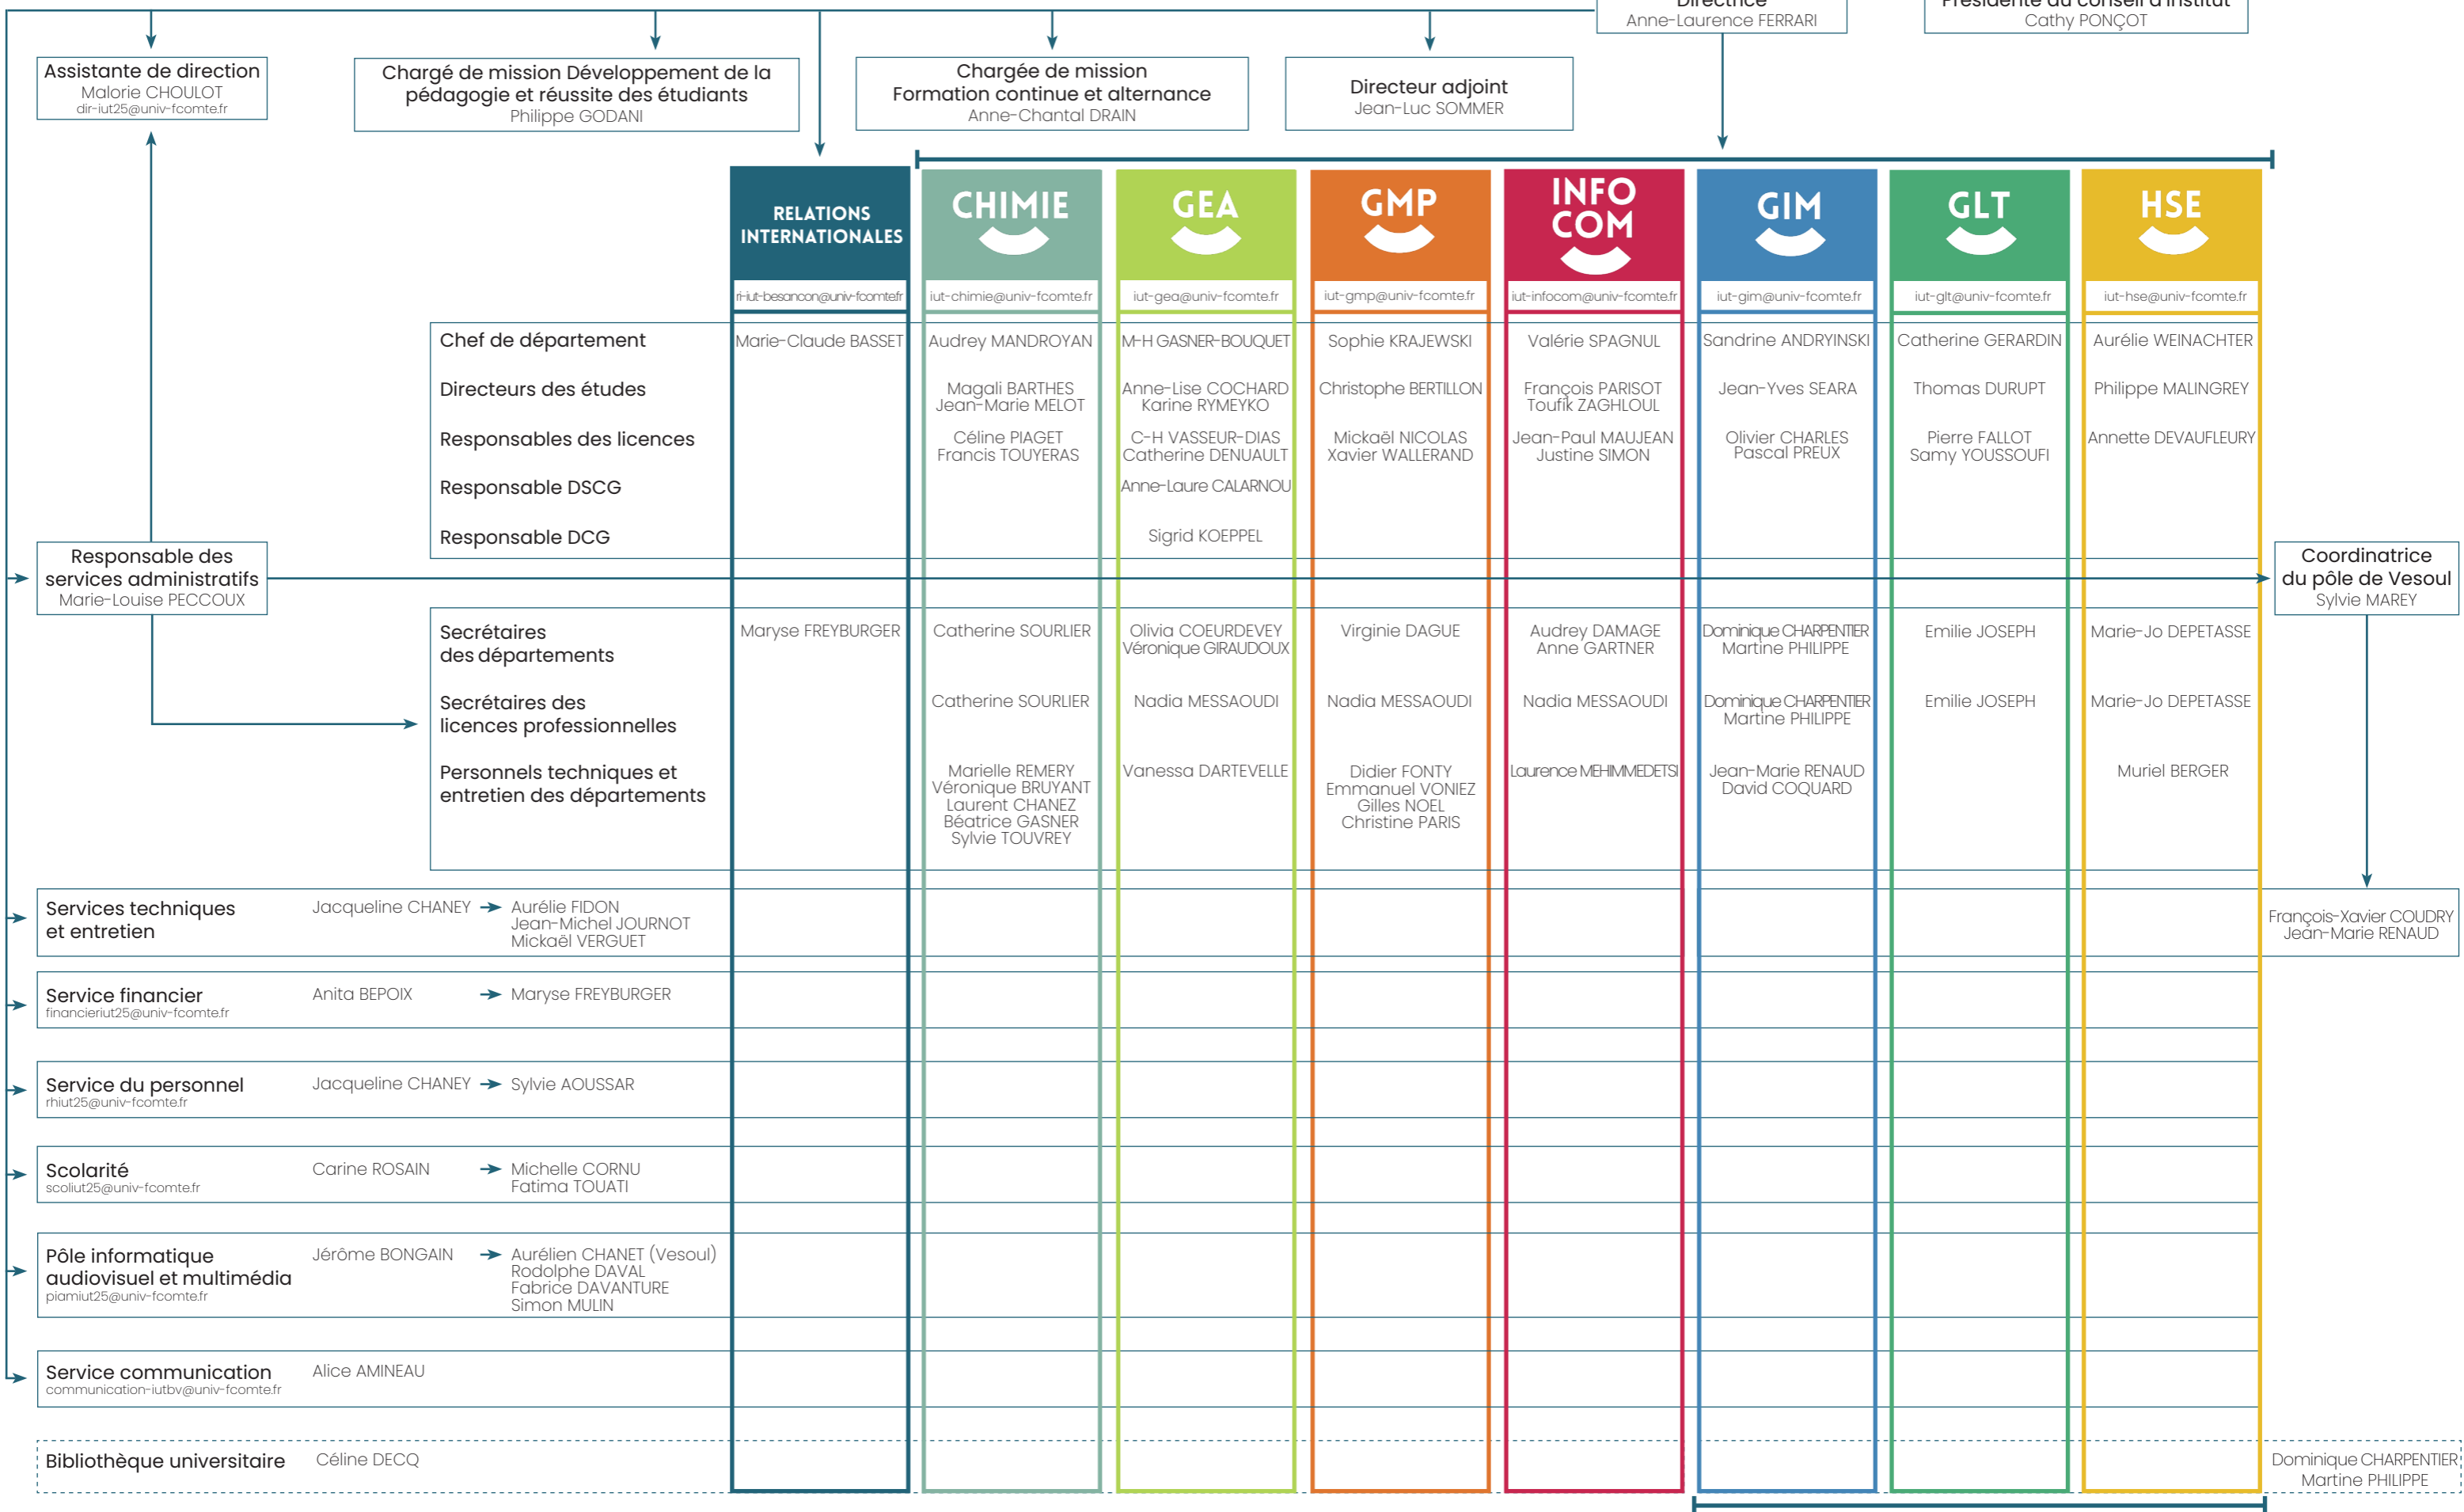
Directrice
Anne-Laurence FERRARI

Présidente du conseil d'institut
Cathy PONÇOT

Assistante de direction
Malorie CHOULOT
dir-iut25@univ-fcomte.fr

Chargé de mission Développement de la pédagogie et réussite des étudiants
Philippe GODANI

Chargée de mission Formation continue et alternance
Anne-Chantal DRAIN

Directeur adjoint
Jean-Luc SOMMER

| | RELATIONS INTERNATIONALES | CHIMIE | GEA | GMP | INFO COM | GIM | GLT | HSE |
|---|---|---|---|---|---|---|---|---|
| | ri-iut-besancon@univ-fcomte.fr | iut-chimie@univ-fcomte.fr | iut-gea@univ-fcomte.fr | iut-gmp@univ-fcomte.fr | iut-infocom@univ-fcomte.fr | iut-gim@univ-fcomte.fr | iut-glt@univ-fcomte.fr | iut-hse@univ-fcomte.fr |
| Chef de département | Marie-Claude BASSET | Audrey MANDROYAN | M-H GASNER-BOUQUET | Sophie KRAJEWSKI | Valérie SPAGNUL | Sandrine ANDRYINSKI | Catherine GERARDIN | Aurélie WEINACHTER |
| Directeurs des études | | Magali BARTHES Jean-Marie MELOT | Anne-Lise COCHARD Karine RYMEYKO | Christophe BERTILLON | François PARISOT Toufik ZAGHLOUL | Jean-Yves SEARA | Thomas DURUPT | Philippe MALINGREY |
| Responsables des licences | | Céline PIAGET Francis TOUYERAS | C-H VASSEUR-DIAS Catherine DENUAULT | Mickaël NICOLAS Xavier WALLERAND | Jean-Paul MAUJEAN Justine SIMON | Olivier CHARLES Pascal PREUX | Pierre FALLOT Samy YOUSSOUFI | Annette DEVAUFLEURY |
| Responsable DSCG | | | Anne-Laure CALARNOU | | | | | |
| Responsable DCG | | | Sigrid KOEPPEL | | | | | |
| Secrétaires des départements | Maryse FREYBURGER | Catherine SOURLIER | Olivia COEURDEVEY Véronique GIRAUDOUX | Virginie DAGUE | Audrey DAMAGE Anne GARTNER | Dominique CHARPENTIER Martine PHILIPPE | Emilie JOSEPH | Marie-Jo DEPETASSE |
| Secrétaires des licences professionnelles | | Catherine SOURLIER | Nadia MESSAOUDI | Nadia MESSAOUDI | Nadia MESSAOUDI | Dominique CHARPENTIER Martine PHILIPPE | Emilie JOSEPH | Marie-Jo DEPETASSE |
| Personnels techniques et entretien des départements | | Marielle REMERY Véronique BRUYANT Laurent CHANEZ Béatrice GASNER Sylvie TOUVREY | Vanessa DARTEVELLE | Didier FONTY Emmanuel VONIEZ Gilles NOEL Christine PARIS | Laurence MEHIMMEDETSI | Jean-Marie RENAUD David COQUARD | | Muriel BERGER |

Responsable des services administratifs
Marie-Louise PECCOUX

Coordinatrice du pôle de Vesoul
Sylvie MAREY

Services techniques et entretien
Jacqueline CHANEY → Aurélie FIDON
Jean-Michel JOURNOT
Mickaël VERGUET

François-Xavier COUDRY
Jean-Marie RENAUD

Service financier
financieriut25@univ-fcomte.fr
Anita BEPOIX → Maryse FREYBURGER

Service du personnel
rhiut25@univ-fcomte.fr
Jacqueline CHANEY → Sylvie AOUSSAR

Scolarité
scoliut25@univ-fcomte.fr
Carine ROSAIN → Michelle CORNU
Fatima TOUATI

Pôle informatique audiovisuel et multimédia
piamiut25@univ-fcomte.fr
Jérôme BONGAIN → Aurélien CHANET (Vesoul)
Rodolphe DAVAL
Fabrice DAVANTURE
Simon MULIN

Service communication
communication-iutbv@univ-fcomte.fr
Alice AMINEAU

Bibliothèque universitaire
Céline DECQ

Dominique CHARPENTIER
Martine PHILIPPE